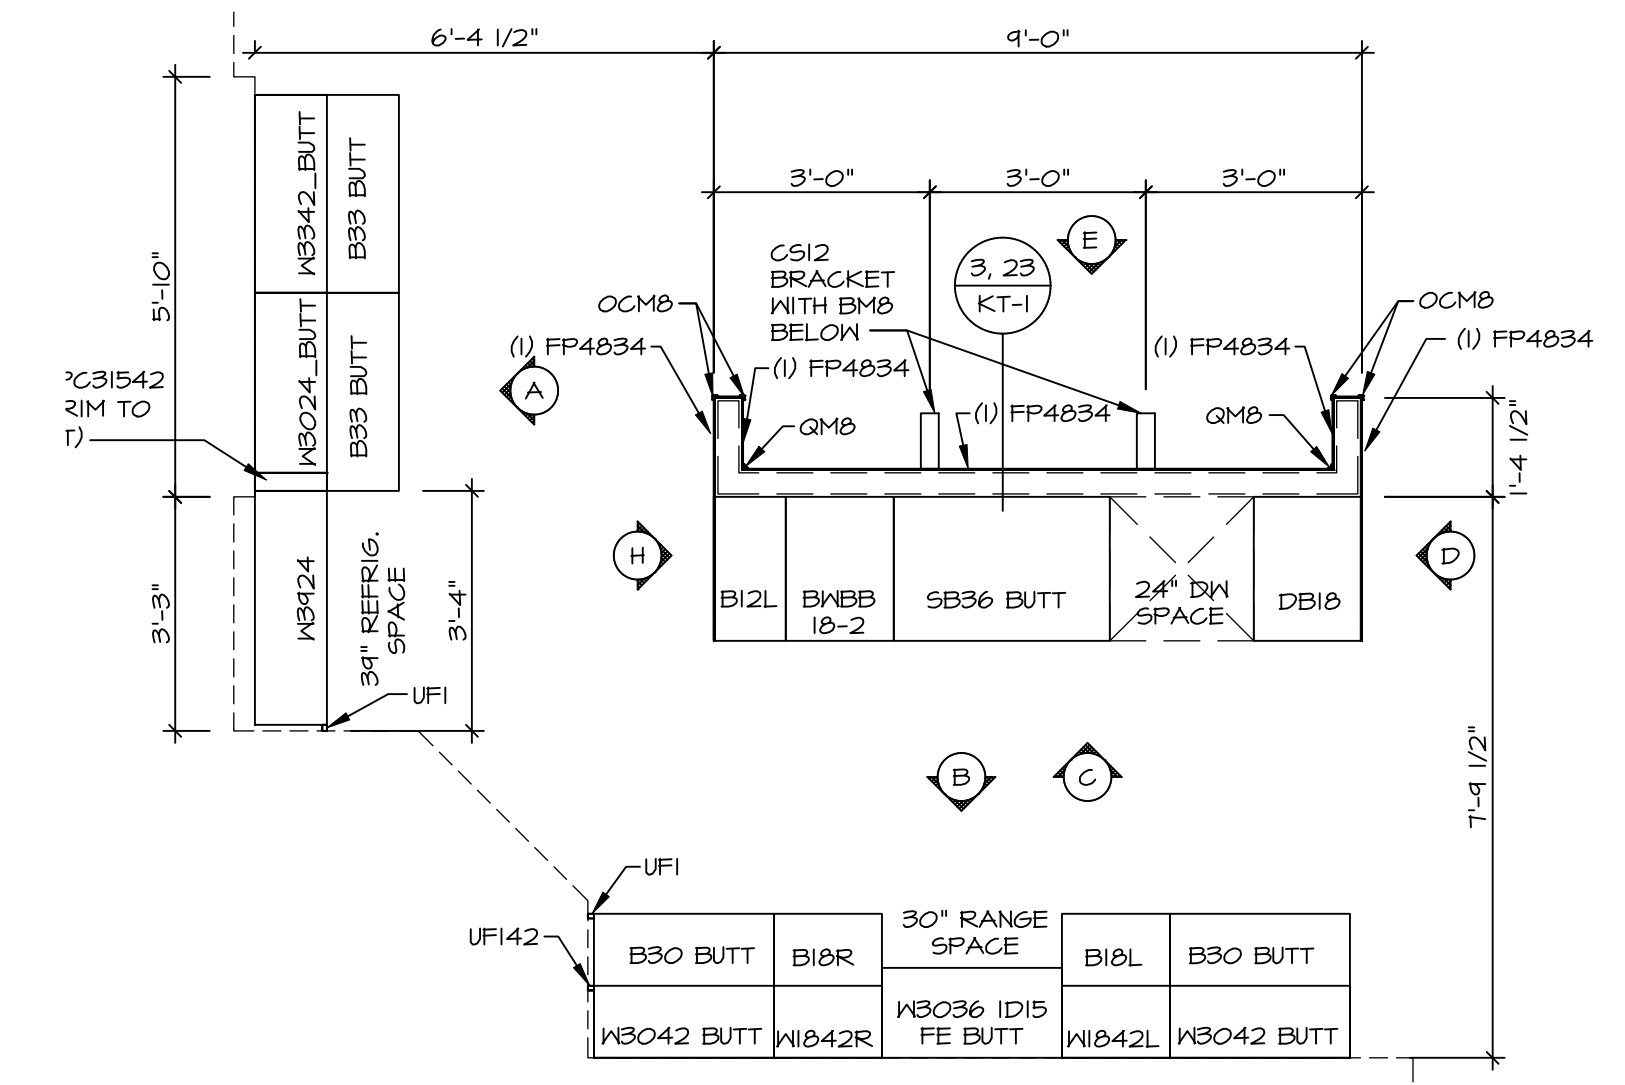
6'-4 1/2"

9'-0"

3'-0"

3'-0"

3'-0"

5'-10"

W3342_BUTT

B33 BUTT

W3024_BUTT

B33 BUTT

PC31542 RIM TO T)

E

CS12 BRACKET WITH BM8 BELOW

3, 23

KT-1

OCM8

(1) FP4834

(1) FP4834

(1) FP4834

OCM8

(1) FP4834

(1) FP4834

A

QM8

(1) FP4834

QM8

1'-4 1/2"

3'-3"

W3924

39" REFRIG. SPACE

3'-4"

H

B12L

BWBB 18-2

SB36 BUTT

24" DW SPACE

DB18

D

UF1

B

C

7'-9 1/2"

UF1

UF142

B30 BUTT

B18R

30" RANGE SPACE

B18L

B30 BUTT

W3042 BUTT

W1842R

W3036 1D15 FE BUTT

W1842L

W3042 BUTT